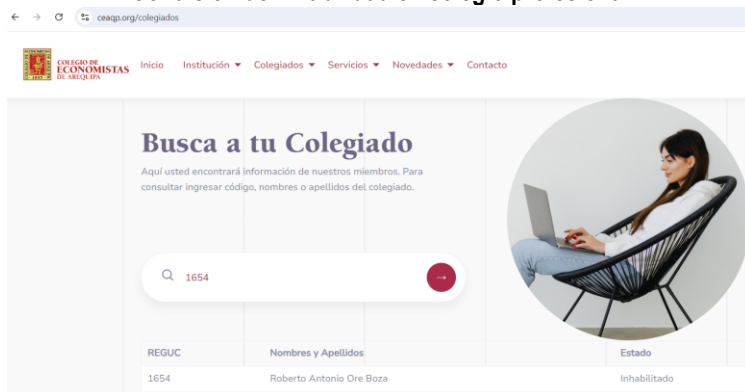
ceaqp.org/colegiados

COLEGIO DE ECONOMISTAS DE AREQUIPA

Inicio Institución ▾ Colegiados ▾ Servicios ▾ Novedades ▾ Contacto

Busca a tu Colegiado

Aquí usted encontrará información de nuestros miembros. Para consultar ingresar código, nombres o apellidos del colegiado.

1654

| REGUC | Nombres y Apellidos | Estado |
|---|---|---|
| 1654 | Roberto Antonio Ore Boza | Inhabilitado |